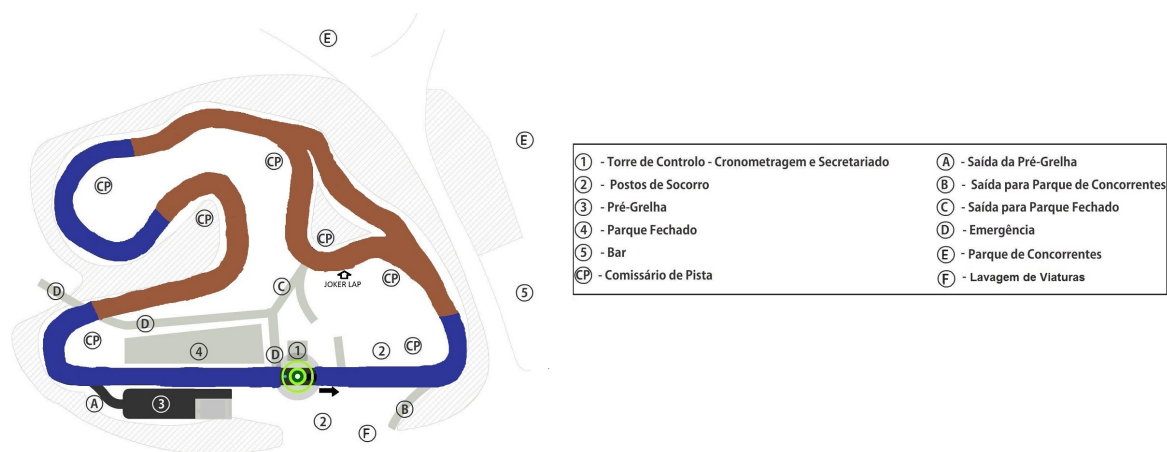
E

E

CP

CP

CP

CP

CP

JOKER LAP

C

D

D

CP

4

D

1

2

CP

5

A

3

2

F

B

| | |
|---|---|
| 1 - Torre de Controlo - Cronometragem e Secretariado | A - Saída da Pré-Grelha |
| 2 - Postos de Socorro | B - Saída para Parque de Concorrentes |
| 3 - Pré-Grelha | C - Saída para Parque Fechado |
| 4 - Parque Fechado | D - Emergência |
| 5 - Bar | E - Parque de Concorrentes |
| CP - Comissário de Pista | F - Lavagem de Viaturas |